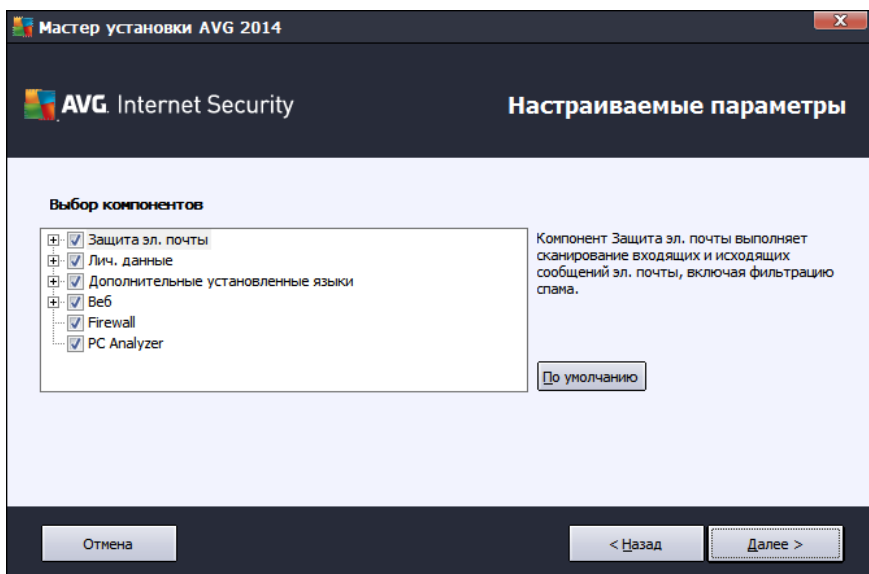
Мастер установки AVG 2014

AVG. Internet Security

Настраиваемые параметры

Выбор компонентов

Защита эл. почты
Лич. данные
Дополнительные установленные языки
Веб
Firewall
PC Analyzer

Компонент Защита эл. почты выполняет сканирование входящих и исходящих сообщений эл. почты, включая фильтрацию спама.

По умолчанию

Отмена

< Назад

Далее >